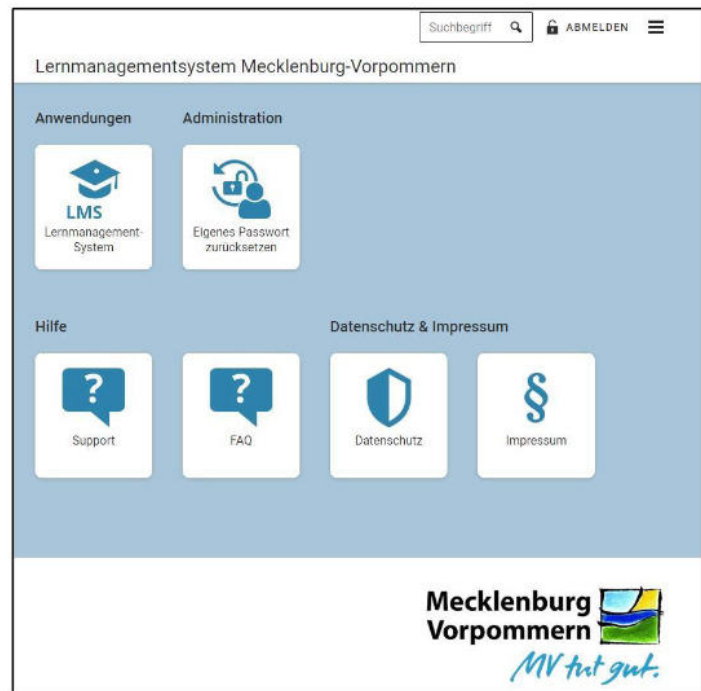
Suchbegriff ABMELDEN

Lernmanagementsystem Mecklenburg-Vorpommern

Anwendungen

LMS
Lernmanagement-System

Administration

Eigenes Passwort zurücksetzen

Hilfe

?
Support

?
FAQ

Datenschutz & Impressum

Datenschutz

§
Impressum

Mecklenburg Vorpommern
MV tut gut.